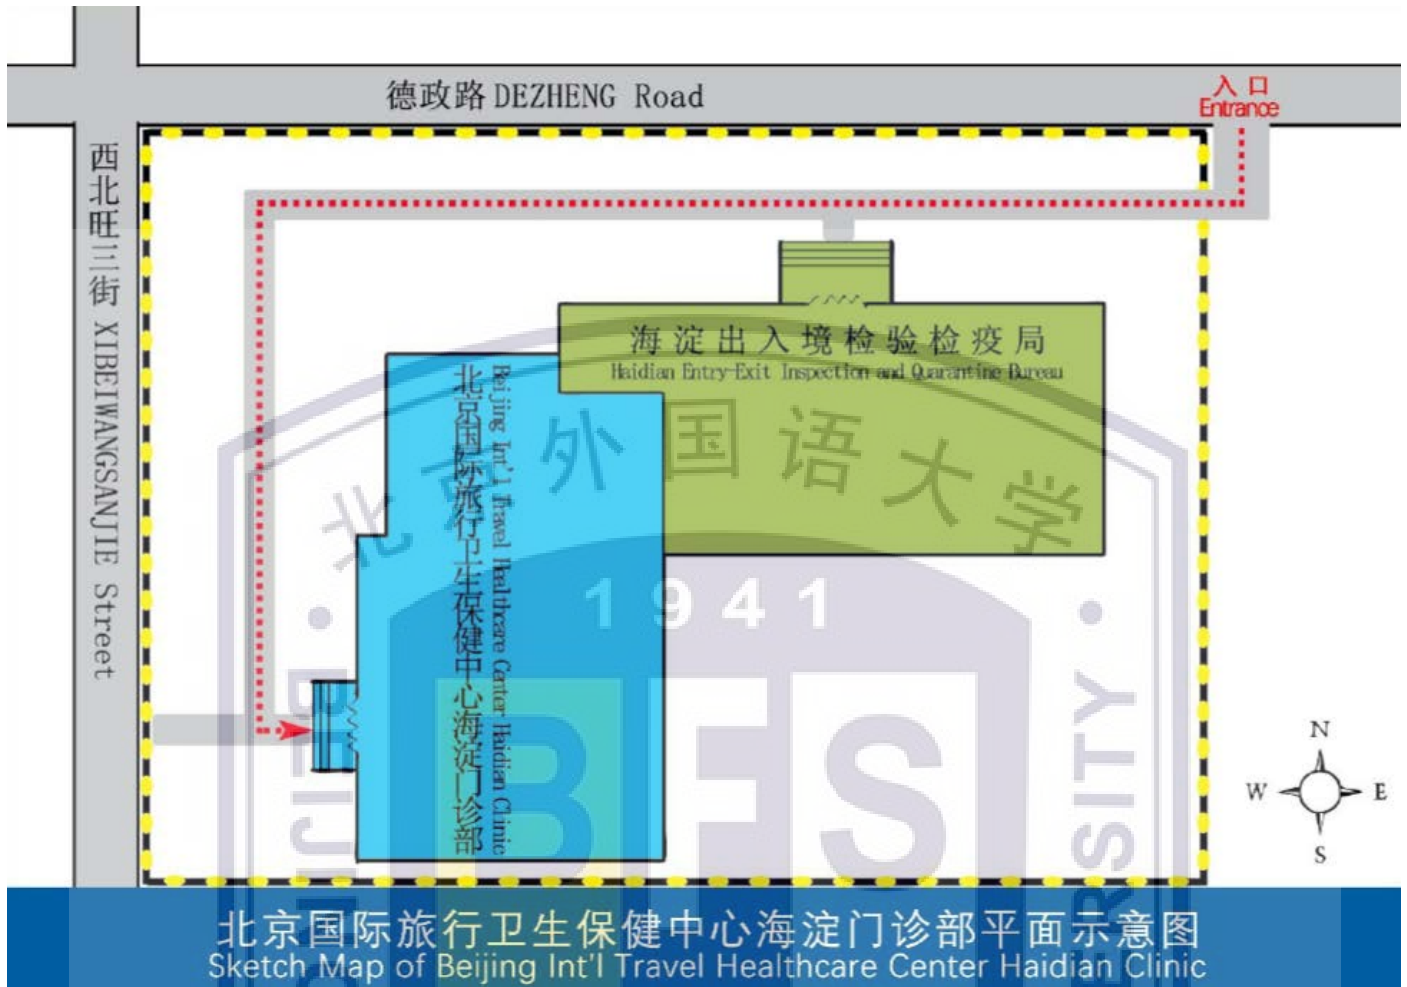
德政路 DEZHENG Road

入口
Entrance

西北旺三街 XIBEIWANGSANJIE Street

海淀出入境检验检疫局
Haidian Entry-Exit Inspection and Quarantine Bureau

北京国际旅行卫生保健中心海淀门诊部
Beijing Int'l Travel Healthcare Center Haidian Clinic

北京外国语大学
1941
BFS
BEIJING
UNIVERSITY

N
W
E
S

北京国际旅行卫生保健中心海淀门诊部平面示意图
Sketch Map of Beijing Int'l Travel Healthcare Center Haidian Clinic